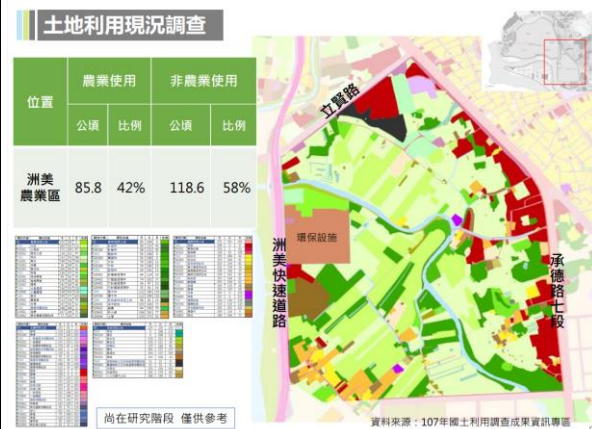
土地利用現況調查

| 位置 | 農業使用 | | 非農業使用 | |
|---|---|---|---|---|
| | 公頃 | 比例 | 公頃 | 比例 |
| 洲美農業區 | 85.8 | 42% | 118.6 | 58% |

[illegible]

立賢路

環保設施

洲美快速道路

承德路七段

尚在研究階段 僅供參考

資料來源：107年國土利用調查成果資訊專區